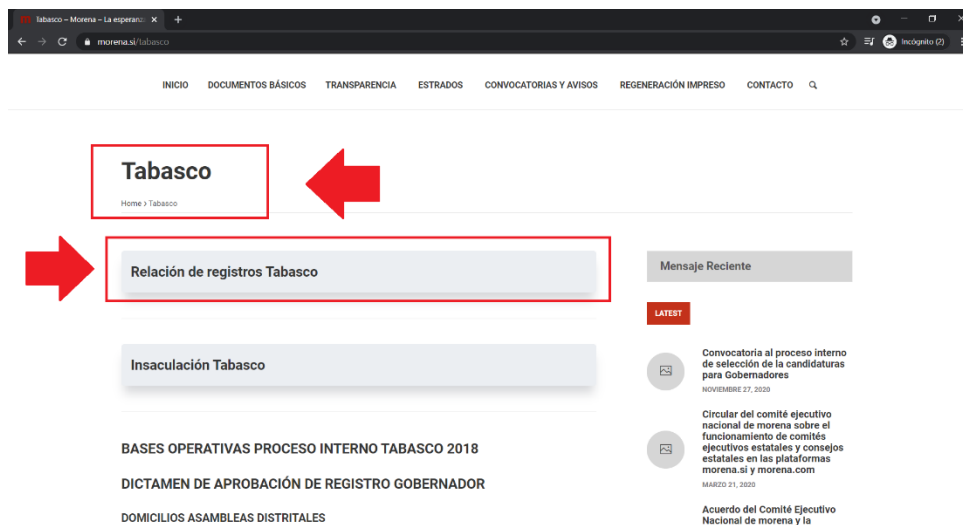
Tabasco – Morena – La esperanza ×
+
morena.si/tabasco
Incógnito (2)

INICIO DOCUMENTOS BÁSICOS TRANSPARENCIA ESTRADOS CONVOCATORIAS Y AVISOS REGENERACIÓN IMPRESO CONTACTO

Tabasco
Home › Tabasco

Relación de registros Tabasco

Insaculación Tabasco

BASES OPERATIVAS PROCESO INTERNO TABASCO 2018

DICTAMEN DE APROBACIÓN DE REGISTRO GOBERNADOR

DOMICILIOS ASAMBLEAS DISTRITALES

Mensaje Reciente

LATEST

Convocatoria al proceso interno de selección de la candidaturas para Gobernadores
NOVIEMBRE 27, 2020

Circular del comité ejecutivo nacional de morena sobre el funcionamiento de comités ejecutivos estatales y consejos estatales en las plataformas morena.si y morena.com
MARZO 21, 2020

Acuerdo del Comité Ejecutivo Nacional de morena y la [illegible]